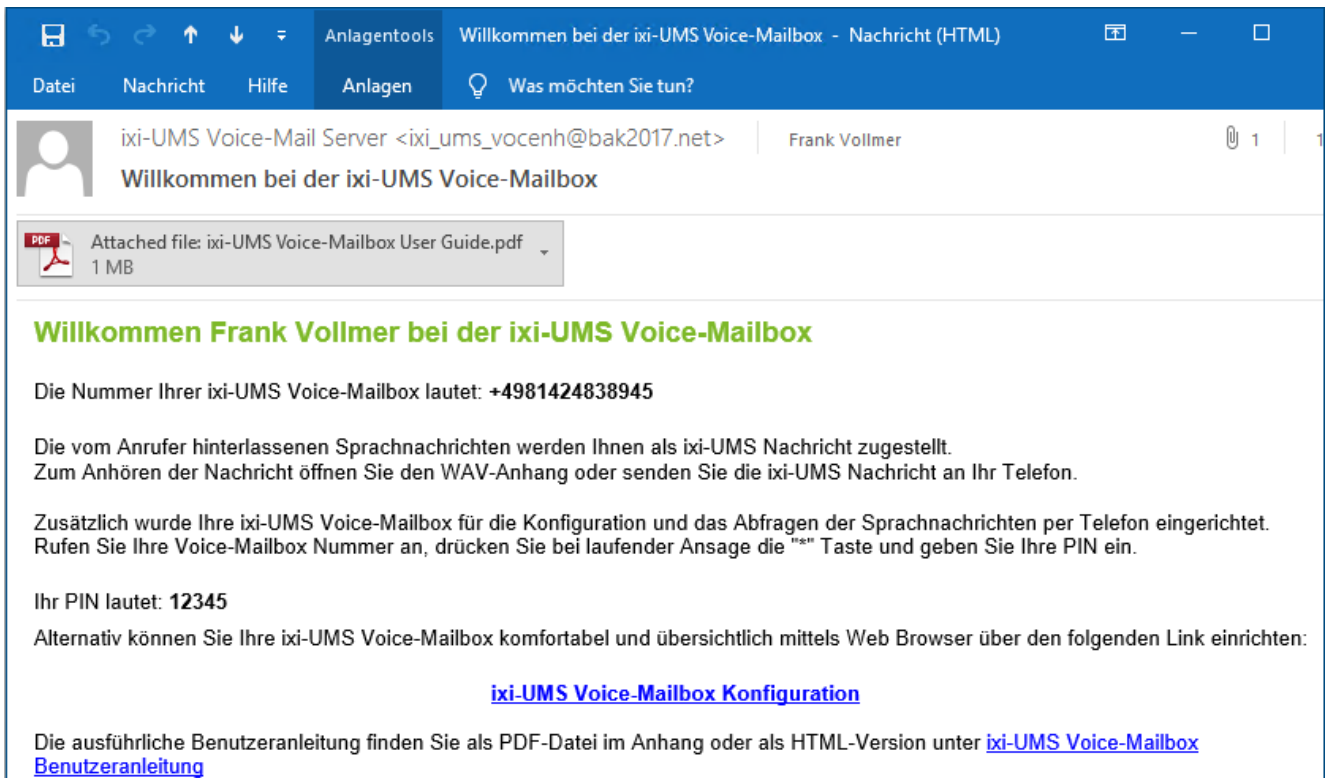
Anlagentools Willkommen bei der ixi-UMS Voice-Mailbox - Nachricht (HTML)

Datei Nachricht Hilfe Anlagen Was möchten Sie tun?

ixi-UMS Voice-Mail Server <ixi_ums_vocenh@bak2017.net> Frank Vollmer 1

Willkommen bei der ixi-UMS Voice-Mailbox

Attached file: ixi-UMS Voice-Mailbox User Guide.pdf
1 MB

Willkommen Frank Vollmer bei der ixi-UMS Voice-Mailbox

Die Nummer Ihrer ixi-UMS Voice-Mailbox lautet: +4981424838945

Die vom Anrufer hinterlassenen Sprachnachrichten werden Ihnen als ixi-UMS Nachricht zugestellt.
Zum Anhören der Nachricht öffnen Sie den WAV-Anhang oder senden Sie die ixi-UMS Nachricht an Ihr Telefon.

Zusätzlich wurde Ihre ixi-UMS Voice-Mailbox für die Konfiguration und das Abfragen der Sprachnachrichten per Telefon eingerichtet.
Rufen Sie Ihre Voice-Mailbox Nummer an, drücken Sie bei laufender Ansage die "*" Taste und geben Sie Ihre PIN ein.

Ihr PIN lautet: 12345

Alternativ können Sie Ihre ixi-UMS Voice-Mailbox komfortabel und übersichtlich mittels Web Browser über den folgenden Link einrichten:

ixi-UMS Voice-Mailbox Konfiguration

Die ausführliche Benutzeranleitung finden Sie als PDF-Datei im Anhang oder als HTML-Version unter ixi-UMS Voice-Mailbox Benutzeranleitung